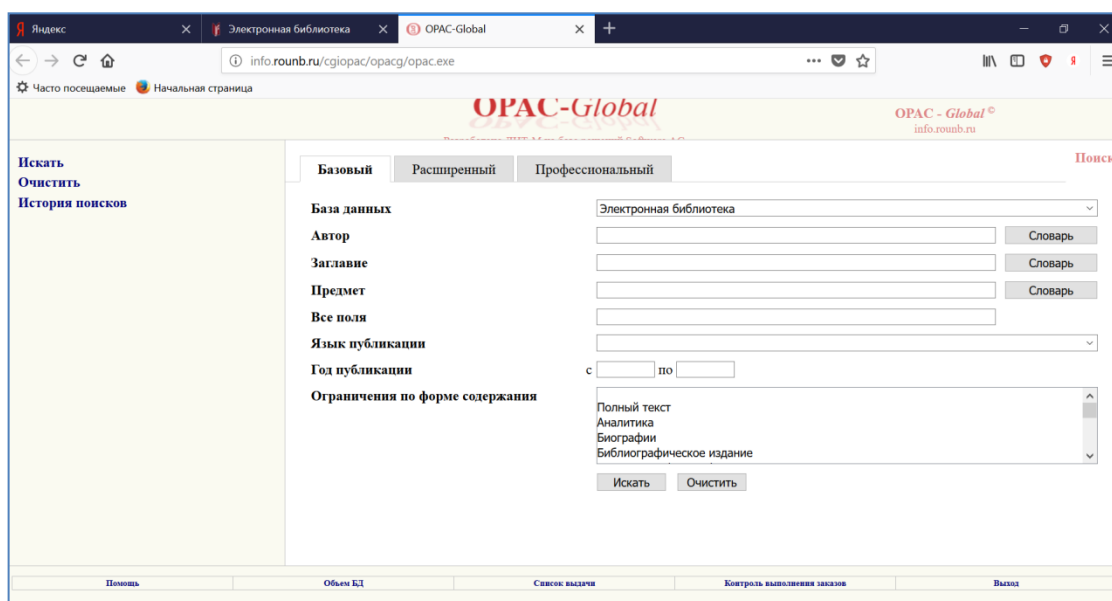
Яндекс
Электронная библиотека
OPAC-Global
info.rounb.ru/cgiopac/opacg/opac.exe
Часто посещаемые Начальная страница

OPAC-Global
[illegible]
OPAC - Global ©
info.rounb.ru

Искать
Очистить
История поисков

Поиск

Базовый | Расширенный | Профессиональный

| | | |
|---|---|---|
| База данных | Электронная библиотека | |
| Автор | | Словарь |
| Заглавие | | Словарь |
| Предмет | | Словарь |
| Все поля | | |
| Язык публикации | | |
| Год публикации | с по | |
| Ограничения по форме содержания | Полный текст<br>Аналитика<br>Биографии<br>Библиографическое издание | |

Искать Очистить

Помощь | Объем БД | Список выдачи | Контроль выполнения заказов | Выход